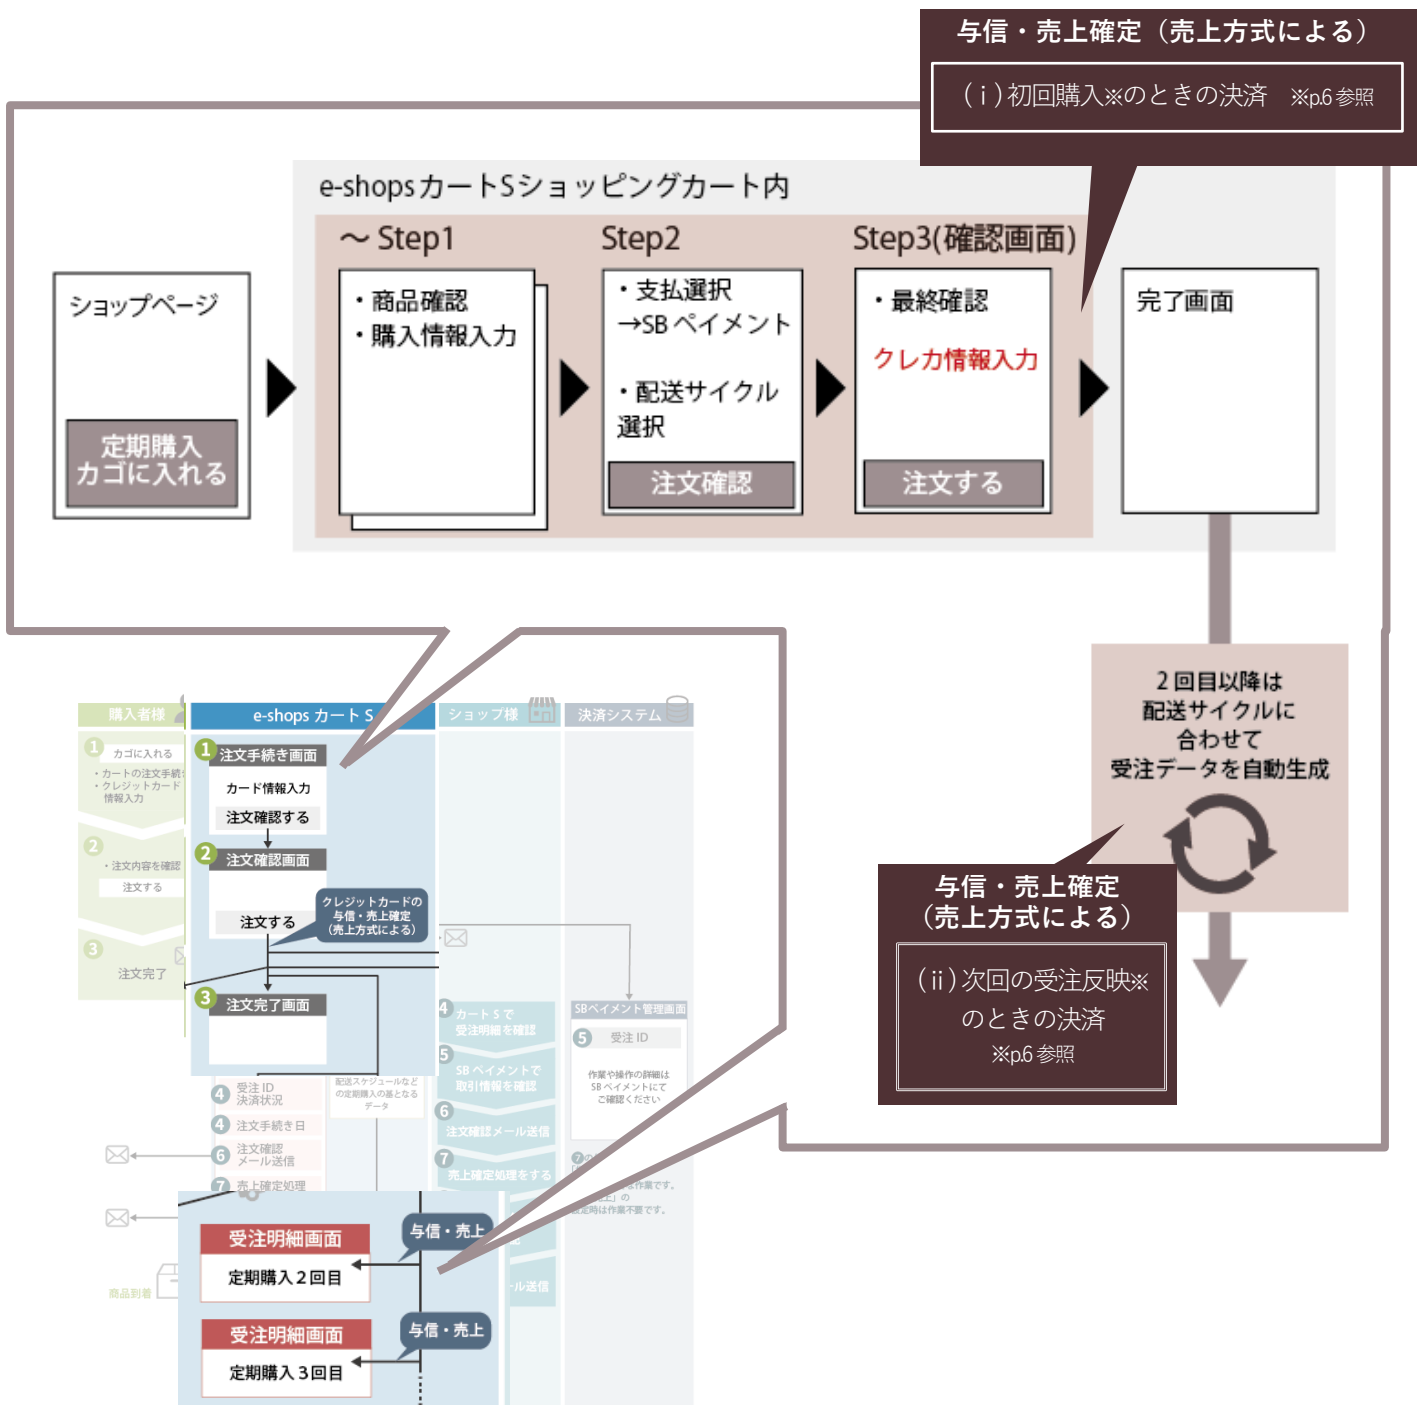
与信・売上確定（売上方式による）

（ｉ）初回購入※のときの決済　※p.6 参照

e-shopsカートSショッピングカート内

ショップページ

定期購入
カゴに入れる

〜 Step1

・商品確認
・購入情報入力

Step2

・支払選択
→SB ペイメント

・配送サイクル選択

注文確認

Step3(確認画面)

・最終確認

クレカ情報入力

注文する

完了画面

２回目以降は
配送サイクルに
合わせて
受注データを自動生成

与信・売上確定
（売上方式による）

（ⅱ）次回の受注反映※
のときの決済
※p.6 参照

購入者様

e-shops カート S

ショップ様

決済システム

1 カゴに入れる
・カートの注文手続
・クレジットカード情報入力

1 注文手続き画面

カード情報入力

注文確認する

2 ・注文内容を確認
注文する

2 注文確認画面

注文する

クレジットカードの与信・売上確定（売上方式による）

3 注文完了

3 注文完了画面

4 カート S で受注明細を確認

5 SB ペイメントで取引情報を確認

6 注文確認メール送信

7 売上確定処理をする

SBペイメント管理画面

5 受注 ID

作業や操作の詳細は SB ペイメントにてご確認ください

4 受注 ID 決済状況

配送スケジュールなどの定期購入の基となるデータ

4 注文手続き日

6 注文確認メール送信

7 売上確定処理

商品到着

受注明細画面

定期購入２回目

与信・売上

受注明細画面

定期購入３回目

与信・売上

ール送信